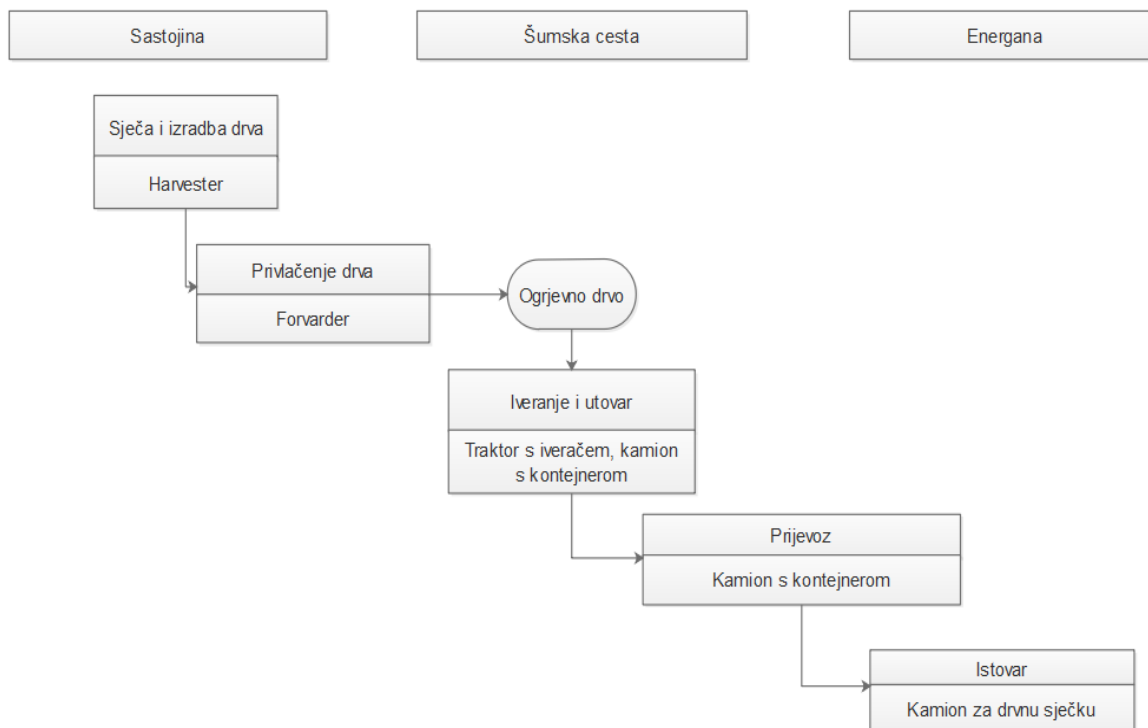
Sastojina

Šumska cesta

Energana

Sječa i izradba drva

Harvester

Privlačenje drva

Forvarder

Ogrjevno drvo

Iveranje i utovar

Traktor s iveračem, kamion s kontejnerom

Prijevoz

Kamion s kontejnerom

Istovar

Kamion za drvnu sječku